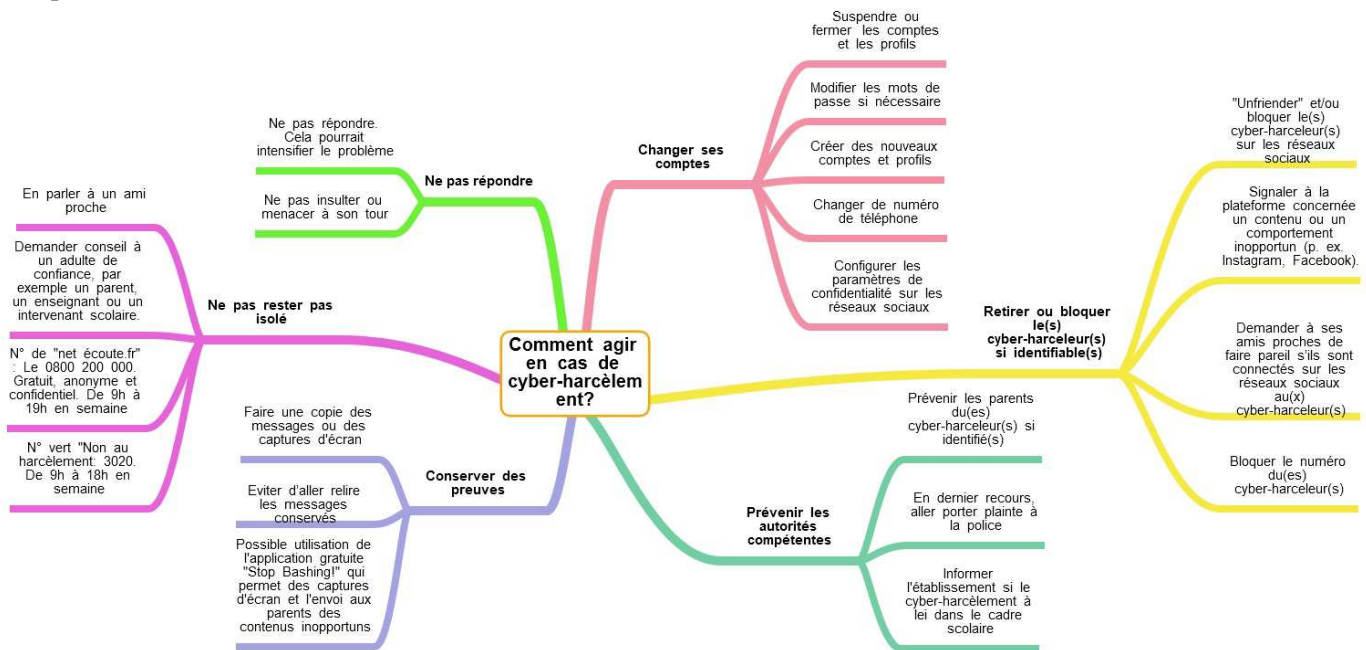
Comment agir en cas de cyber-harcèlement?

Ne pas répondre

Ne pas répondre. Cela pourrait intensifier le problème

Ne pas insulter ou menacer à son tour

Changer ses comptes

Suspendre ou fermer les comptes et les profils

Modifier les mots de passe si nécessaire

Créer des nouveaux comptes et profils

Changer de numéro de téléphone

Configurer les paramètres de confidentialité sur les réseaux sociaux

Retirer ou bloquer le(s) cyber-harceleur(s) si identifiable(s)

"Unfriender" et/ou bloquer le(s) cyber-harceleur(s) sur les réseaux sociaux

Signaler à la plateforme concernée un contenu ou un comportement inopportun (p. ex. Instagram, Facebook).

Demander à ses amis proches de faire pareil s'ils sont connectés sur les réseaux sociaux au(x) cyber-harceleur(s)

Bloquer le numéro du(es) cyber-harceleur(s)

Prévenir les autorités compétentes

Prévenir les parents du(es) cyber-harceleur(s) si identifié(s)

En dernier recours, aller porter plainte à la police

Informer l'établissement si le cyber-harcèlement à lei dans le cadre scolaire

Conserver des preuves

Faire une copie des messages ou des captures d'écran

Eviter d'aller relire les messages conservés

Possible utilisation de l'application gratuite "Stop Bashing!" qui permet des captures d'écran et l'envoi aux parents des contenus inopportuns

Ne pas rester pas isolé

En parler à un ami proche

Demander conseil à un adulte de confiance, par exemple un parent, un enseignant ou un intervenant scolaire.

N° de "net écoute.fr" : Le 0800 200 000. Gratuit, anonyme et confidentiel. De 9h à 19h en semaine

N° vert "Non au harcèlement: 3020. De 9h à 18h en semaine